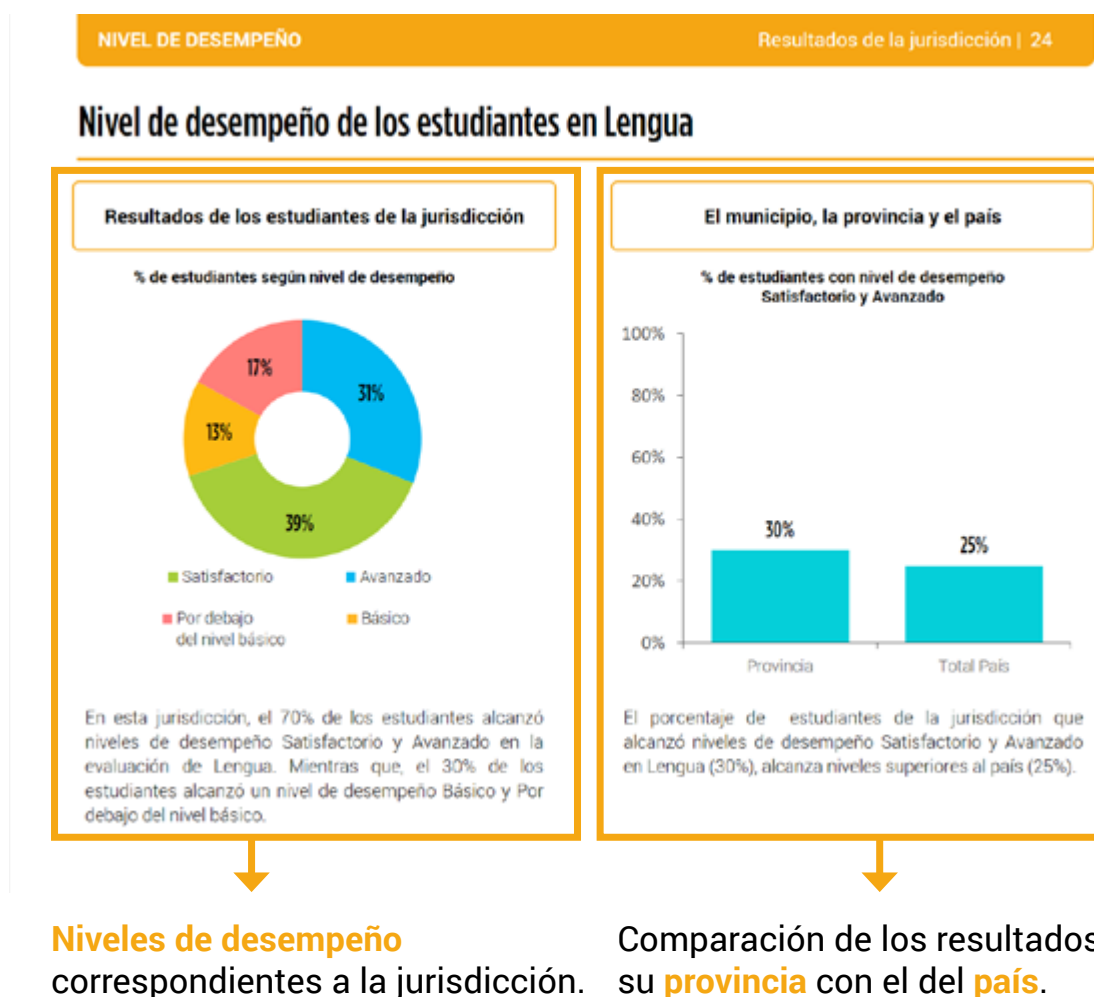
NIVEL DE DESEMPEÑO

Resultados de la jurisdicción | 24

Nivel de desempeño de los estudiantes en Lengua

Resultados de los estudiantes de la jurisdicción

% de estudiantes según nivel de desempeño

17%

31%

13%

39%

Satisfactorio

Avanzado

Por debajo del nivel básico

Básico

En esta jurisdicción, el 70% de los estudiantes alcanzó niveles de desempeño Satisfactorio y Avanzado en la evaluación de Lengua. Mientras que, el 30% de los estudiantes alcanzó un nivel de desempeño Básico y Por debajo del nivel básico.

El municipio, la provincia y el país

% de estudiantes con nivel de desempeño Satisfactorio y Avanzado

100%

80%

60%

40%

20%

0%

30%

25%

Provincia

Total País

El porcentaje de estudiantes de la jurisdicción que alcanzó niveles de desempeño Satisfactorio y Avanzado en Lengua (30%), alcanza niveles superiores al país (25%).

Niveles de desempeño correspondientes a la jurisdicción.

Comparación de los resultados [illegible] su provincia con el del país.